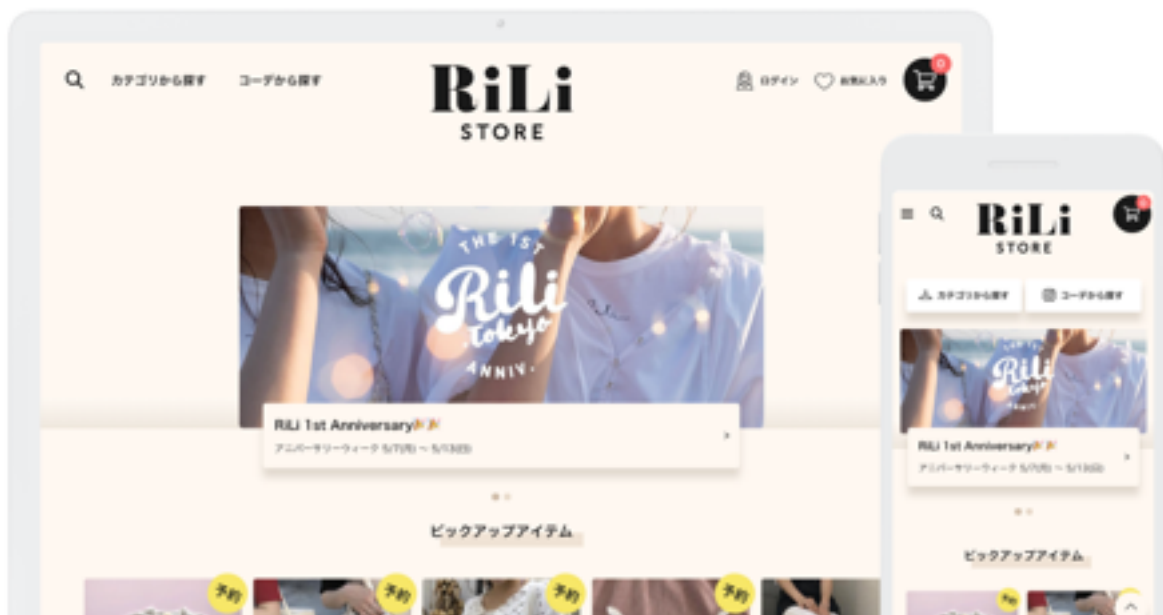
カテゴリから探す
コーデから探す
RiLi
STORE
ログイン
お気に入り
0

THE 1ST
RiLi
tokyo
ANNIV.

RiLi 1st Anniversary🎉🎉
アニバーサリーウィーク 5/7(月) 〜 5/13(日)

ピックアップアイテム

予約
予約
予約
予約

RiLi
STORE
0
カテゴリから探す
コーデから探す
RiLi 1st Anniversary🎉🎉
アニバーサリーウィーク 5/7(月) 〜 5/13(日)
ピックアップアイテム